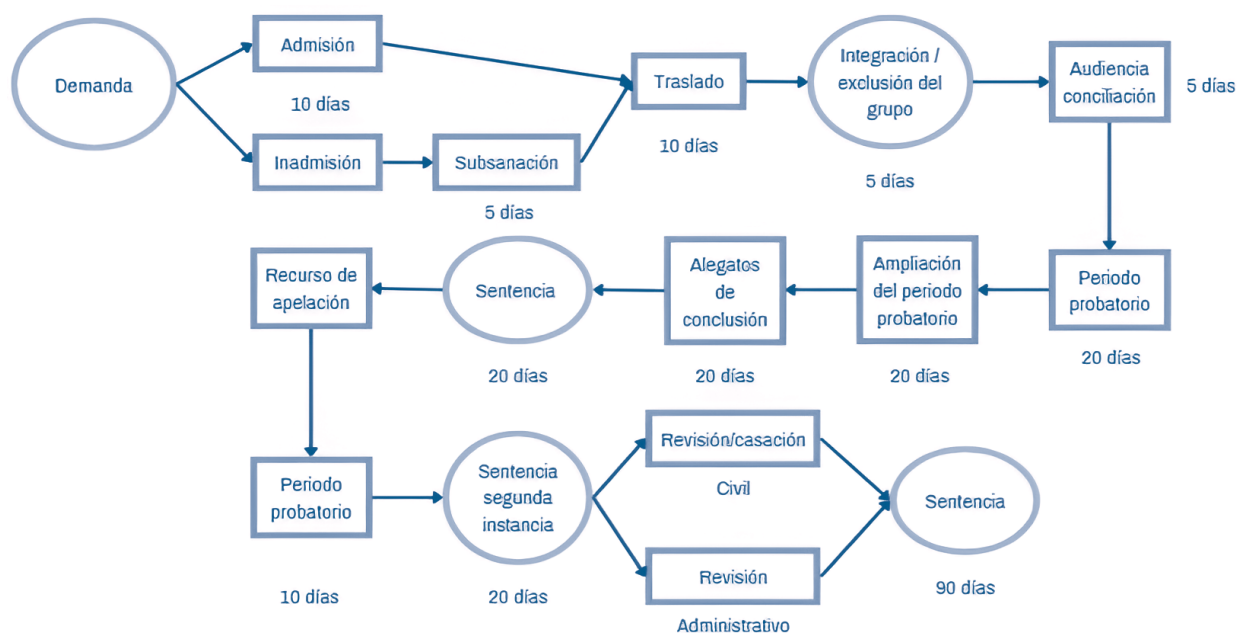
Demanda

Admisión

10 días

Inadmisión

Subsanación

5 días

Traslado

10 días

Integración / exclusión del grupo

5 días

Audiencia conciliación

5 días

Periodo probatorio

20 días

Ampliación del periodo probatorio

20 días

Alegatos de conclusión

20 días

Sentencia

20 días

Recurso de apelación

Periodo probatorio

10 días

Sentencia segunda instancia

20 días

Revisión/casación

Civil

Revisión

Administrativo

Sentencia

90 días